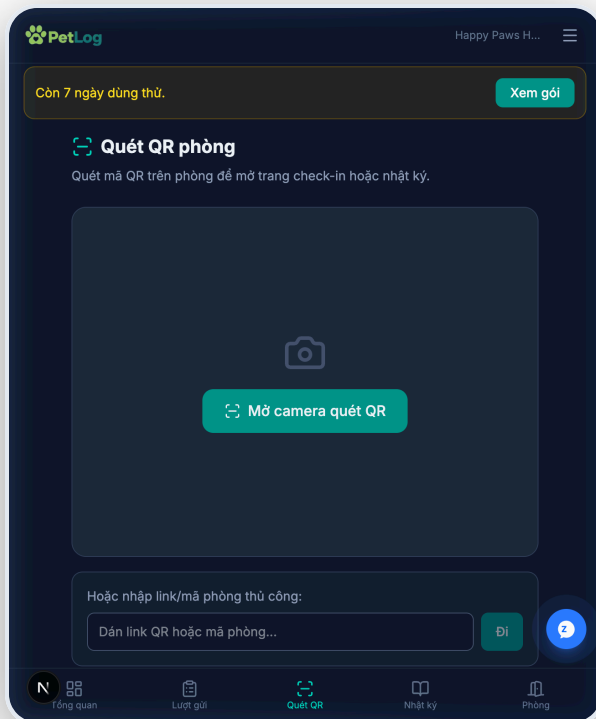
PetLog

Happy Paws H...

Còn 7 ngày dùng thử.

Xem gói

Quét QR phòng

Quét mã QR trên phòng để mở trang check-in hoặc nhật ký.

Mở camera quét QR

Hoặc nhập link/mã phòng thủ công:

Dán link QR hoặc mã phòng...

Đi

N

Tổng quan

Lượt gửi

Quét QR

Nhật ký

Phòng